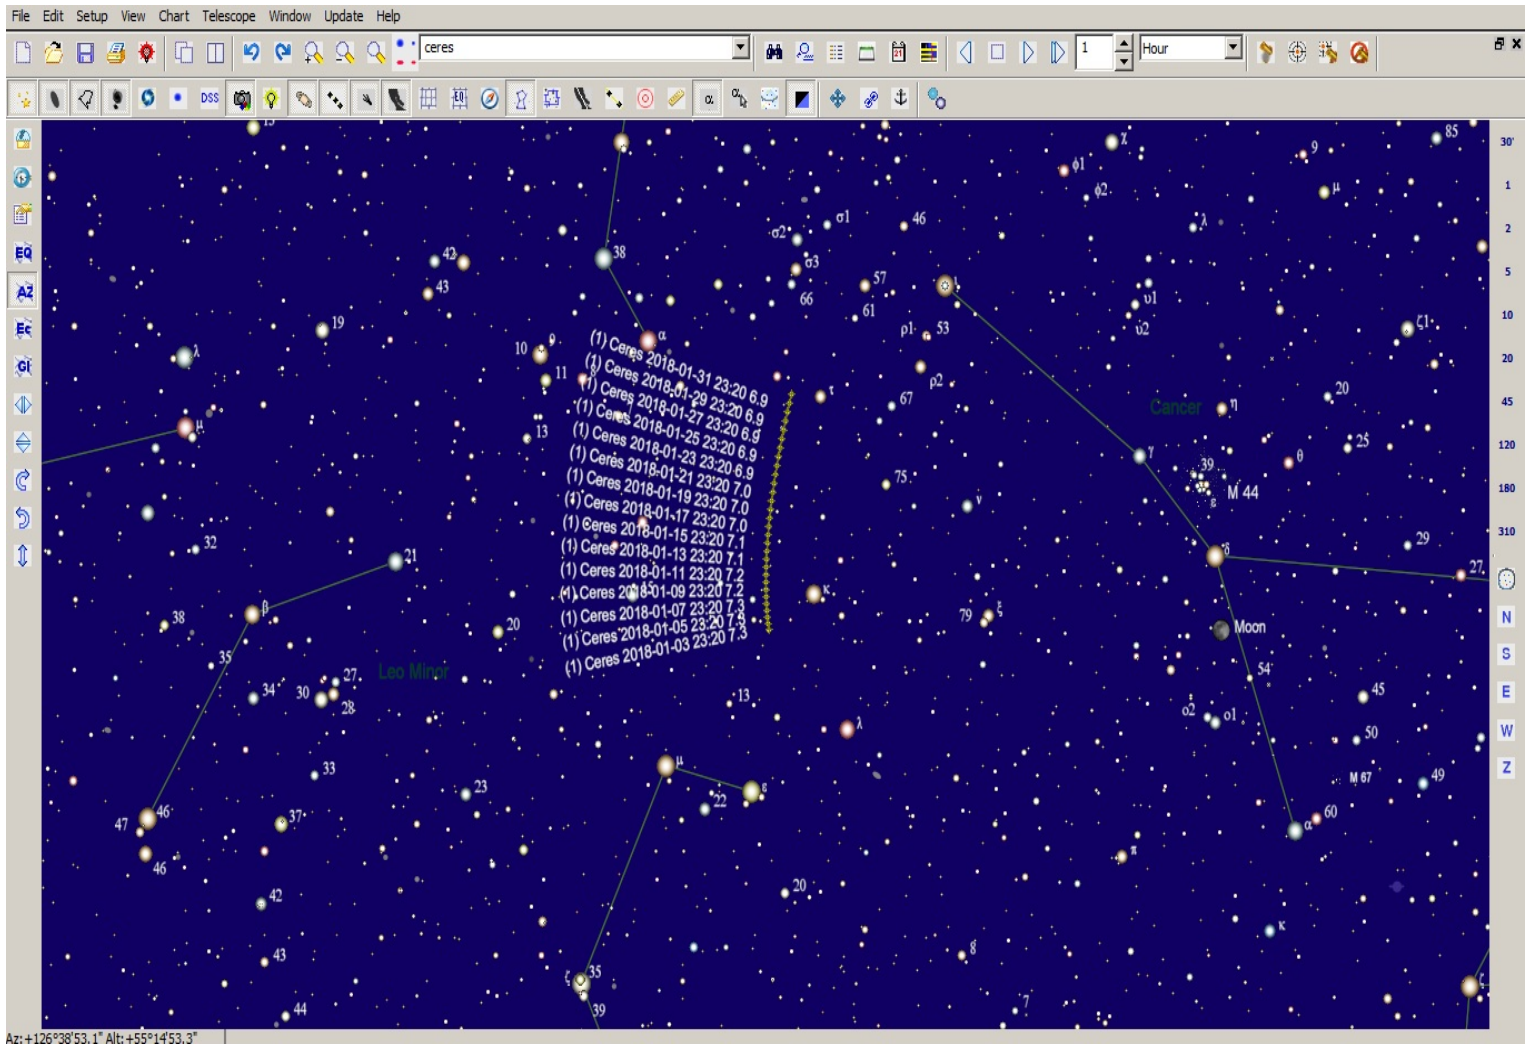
File Edit Setup View Chart Telescope Window Update Help

ceres

1

Hour

DSS

EQ
AZ
Ec
Gl

30'
1
2
5
10
20
45
120
180
310

N
S
E
W
Z

(1) Ceres 2018-01-31 23:20 6.9
(1) Ceres 2018-01-29 23:20 6.9
(1) Ceres 2018-01-27 23:20 6.9
(1) Ceres 2018-01-25 23:20 6.9
(1) Ceres 2018-01-23 23:20 6.9
(1) Ceres 2018-01-21 23:20 7.0
(1) Ceres 2018-01-19 23:20 7.0
(1) Ceres 2018-01-17 23:20 7.0
(1) Ceres 2018-01-15 23:20 7.1
(1) Ceres 2018-01-13 23:20 7.1
(1) Ceres 2018-01-11 23:20 7.2
(1) Ceres 2018-01-09 23:20 7.2
(1) Ceres 2018-01-07 23:20 7.3
(1) Ceres 2018-01-05 23:20 7.3
(1) Ceres 2018-01-03 23:20 7.3

Leo Minor
Cancer
M 44
Moon
M 67

38 42 43 19 λ μ 32 21 β 38 35 34 30 27 28 33 23 47 46 37 46 42 43 44 10 9 11 13 α 20 13 μ 22 ε 35 39 20 λ 79 ξ κ 75 ν 67 ρ2 ρ1 53 61 66 57 σ3 σ2 σ1 46 φ1 φ2 χ 9 85 μ λ υ1 υ2 ζ1 η 20 γ 25 39 θ δ 29 27 54 45 ο2 ο1 50 49 60 α 60 κ 7 δ π

Az:+126°38'53.1" Alt:+55°14'53.3"